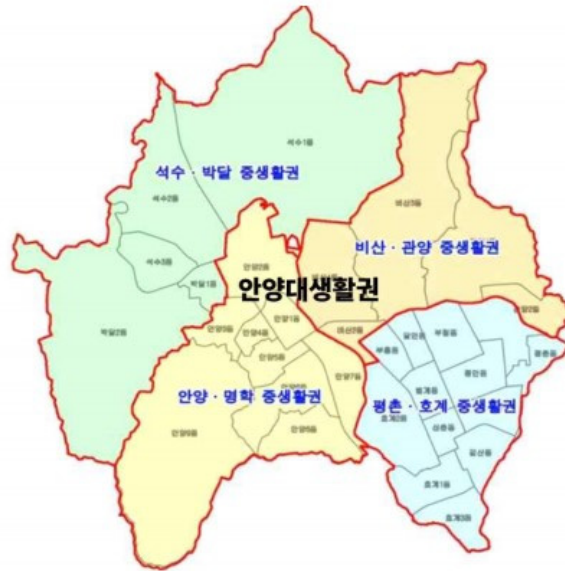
석수1동

석수 · 박달 중생활권

석수2동

비산1동

비산 · 관양 중생활권

석수3동

안양2동

안양대생활권

박달1동

안양1동

비산3동

박달2동

안양5동

안양4동

부흥동

부림동

평촌동

안양3동

평안동

안양7동

안양 · 명학 중생활권

범계동

평촌 · 호계 중생활권

호계2동

신촌동

안양9동

안양6동

갈산동

호계1동

호계3동